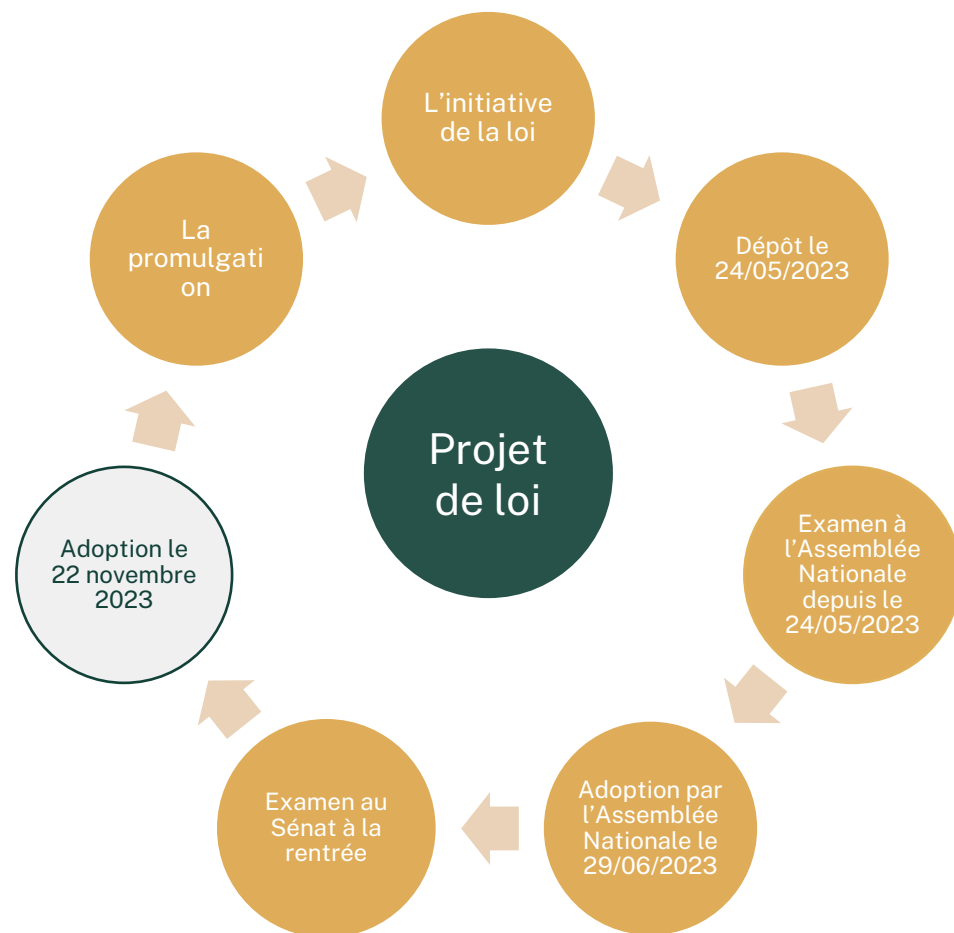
Projet de loi

L’initiative de la loi

Dépôt le 24/05/2023

Examen à l’Assemblée Nationale depuis le 24/05/2023

Adoption par l’Assemblée Nationale le 29/06/2023

Examen au Sénat à la rentrée

Adoption le 22 novembre 2023

La promulgation